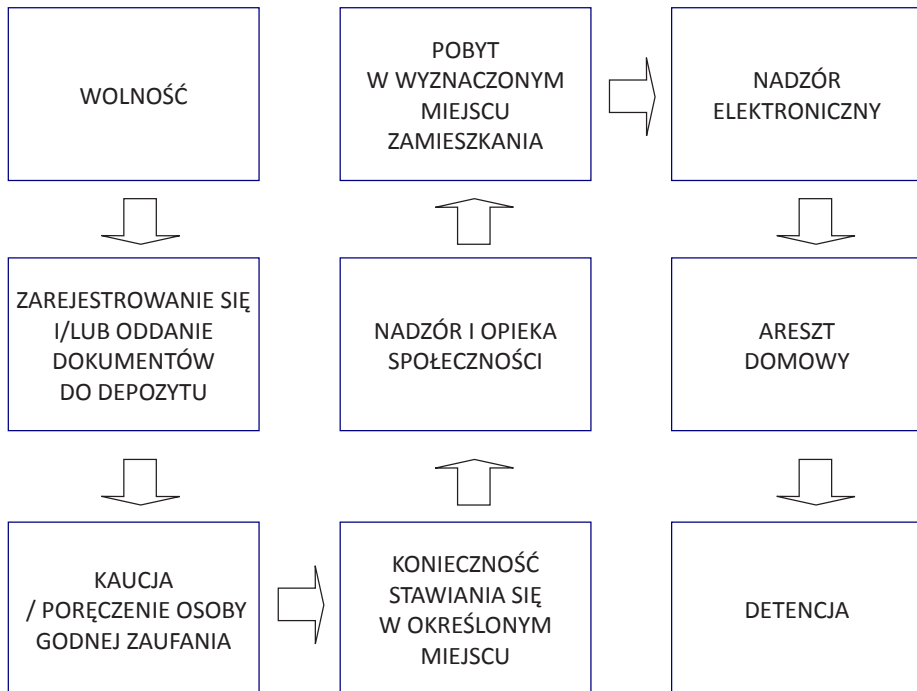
WOLNOŚĆ

ZAREJESTROWANIE SIĘ I/LUB ODDANIE DOKUMENTÓW DO DEPOZYTU

KAUCJA / PORĘCZENIE OSOBY GODNEJ ZAUFANIA

KONIECZNOŚĆ STAWIANIA SIĘ W OKREŚLONYM MIEJSCU

NADZÓR I OPIEKA SPOŁECZNOŚCI

POBYT W WYZNACZONYM MIEJSCU ZAMIESZKANIA

NADZÓR ELEKTRONICZNY

ARESZT DOMOWY

DETENCJA